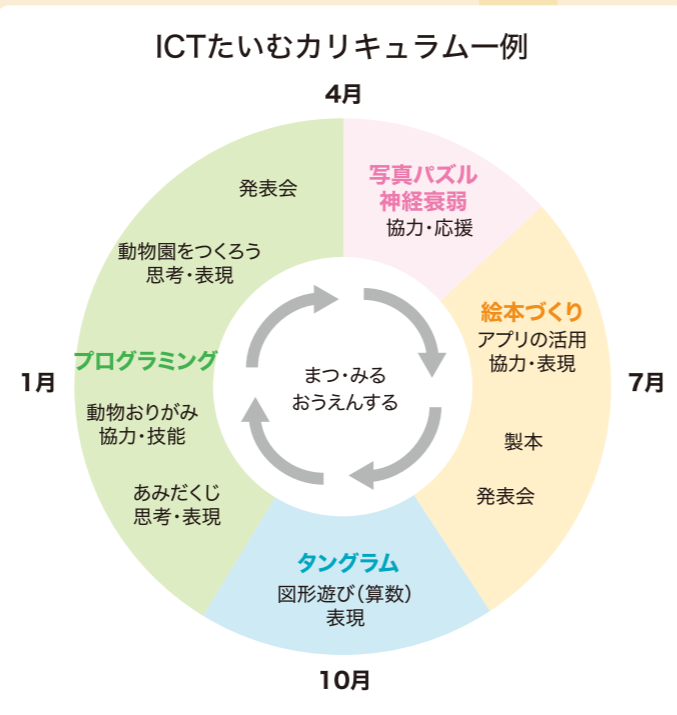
ICTたいむカリキュラム一例

4月

写真パズル
神経衰弱
協力・応援

絵本づくり
アプリの活用
協力・表現

製本

発表会

7月

タングラム
図形遊び(算数)
表現

10月

動物おりがみ
協力・技能

あみだくじ
思考・表現

プログラミング

1月

発表会

動物園をつくろう
思考・表現

まつ・みる
おうえんする